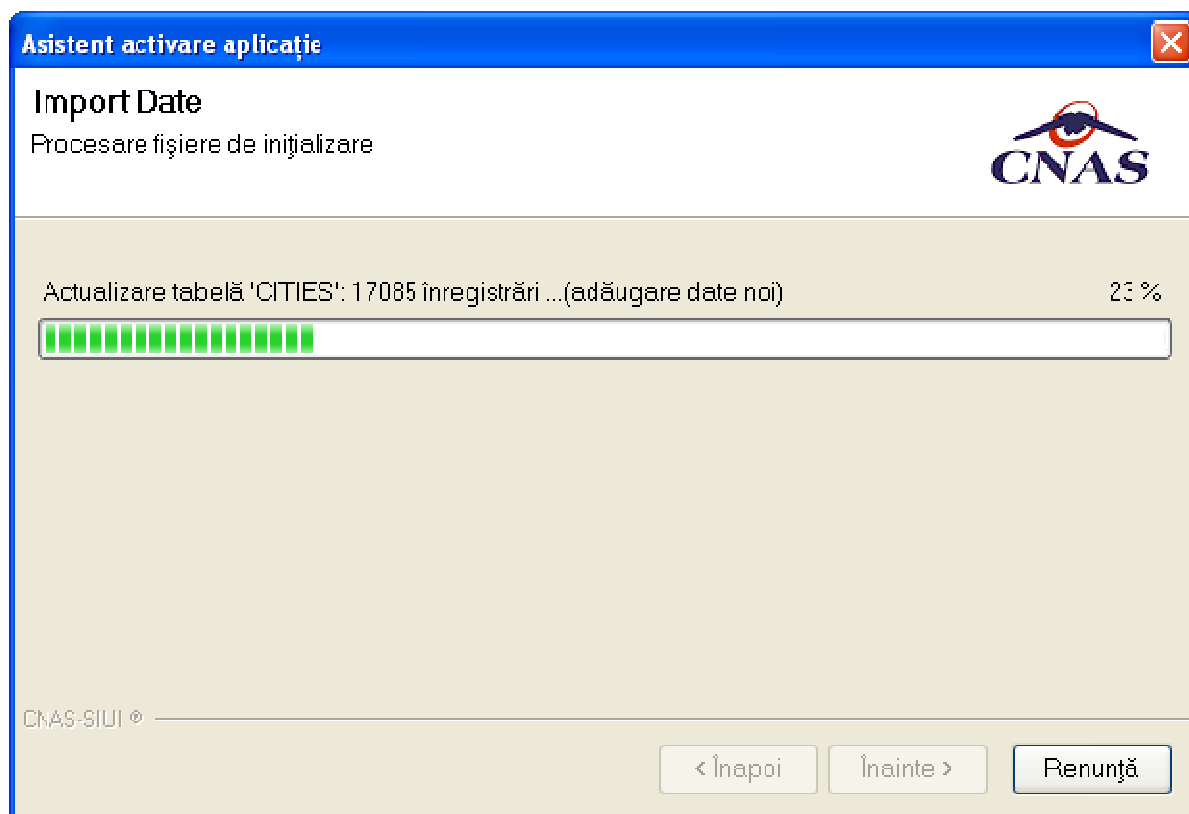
Asistent activare aplicaţie

Import Date

Procesare fişiere de iniţializare

CNAS

Actualizare tabelă 'CITIES': 17085 înregistrări ...(adăugare date noi)

23 %

CNAS-SIUI ®

< Înapoi

Înainte >

Renunţă